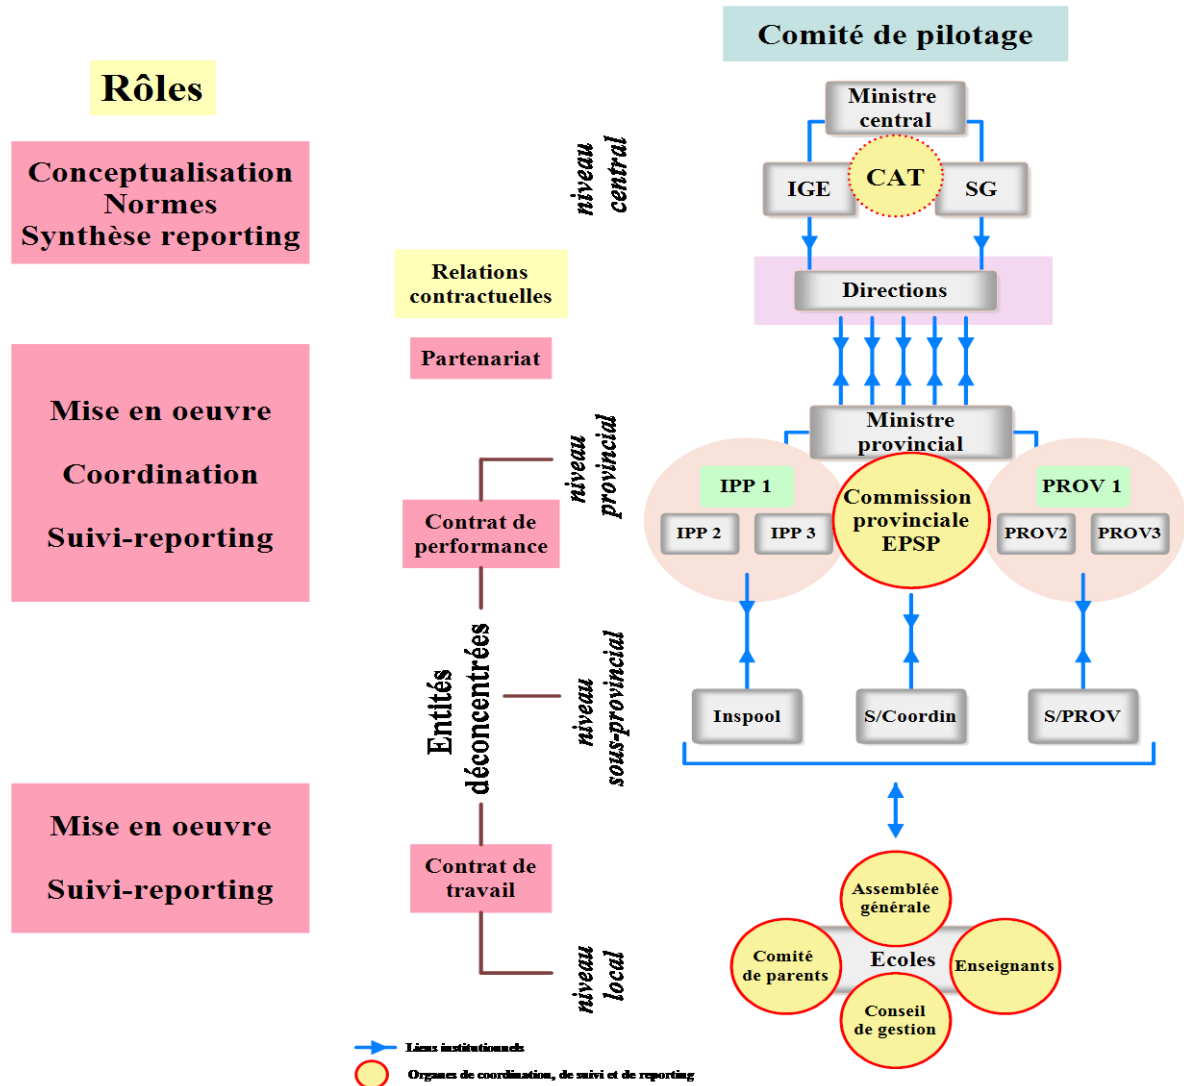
Rôles

Conceptualisation
Normes
Synthèse reporting

Mise en oeuvre

Coordination

Suivi-reporting

Mise en oeuvre

Suivi-reporting

Relations contractuelles

Partenariat

Contrat de performance

Entités déconcentrées

Contrat de travail

niveau central

niveau provincial

niveau sous-provincial

niveau local

Comité de pilotage

Ministre central

IGE

CAT

SG

Directions

Ministre provincial

IPP 1

IPP 2

IPP 3

Commission provinciale EPSP

PROV 1

PROV2

PROV3

Inspool

S/Coordin

S/PROV

Assemblée générale

Comité de parents

Ecoles

Enseignants

Conseil de gestion

Liens institutionnels

Organes de coordination, de suivi et de reporting